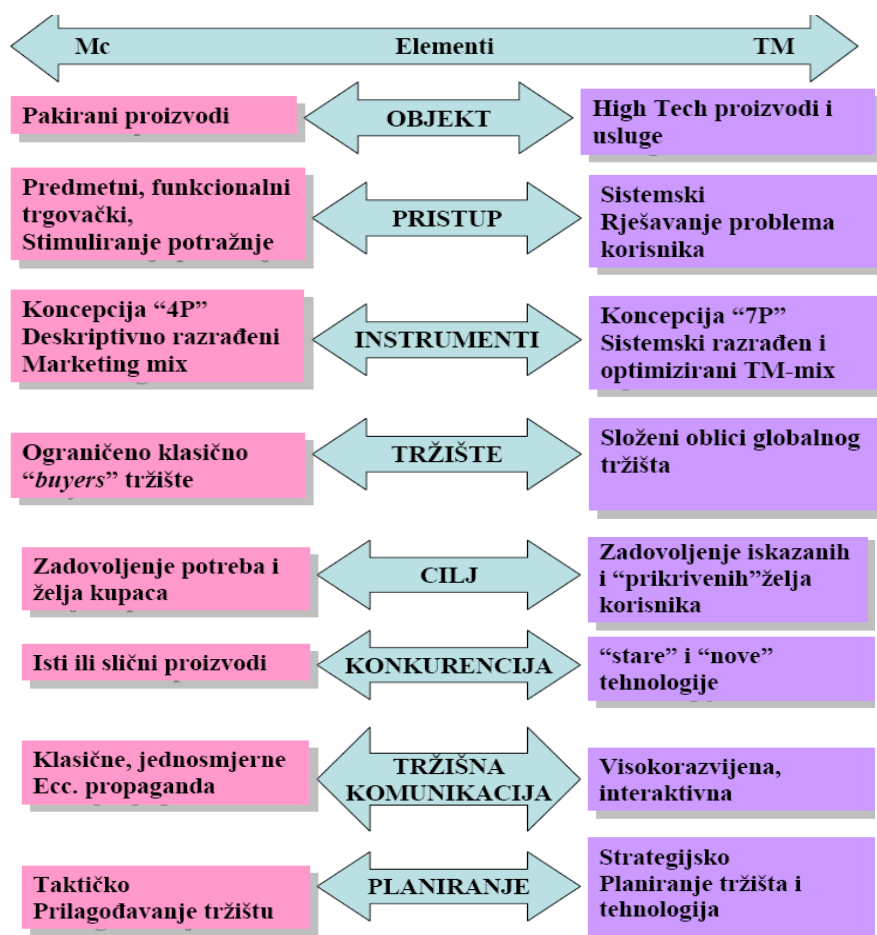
Mc Elementi TM

Pakirani proizvodi
OBJEKT
High Tech proizvodi i usluge

Predmetni, funkcionalni trgovački, Stimuliranje potražnje
PRISTUP
Sistemski Rješavanje problema korisnika

Koncepcija "4P" Deskriptivno razrađeni Marketing mix
INSTRUMENTI
Koncepcija "7P" Sistemski razrađen i optimizirani TM-mix

Ograničeno klasično "*buyers*" tržište
TRŽIŠTE
Složeni oblici globalnog tržišta

Zadovoljenje potreba i želja kupaca
CILJ
Zadovoljenje iskazanih i "prikrivenih"želja korisnika

Isti ili slični proizvodi
KONKURENCIJA
"stare" i "nove" tehnologije

Klasične, jednosmjerne Ecc. propaganda
TRŽIŠNA KOMUNIKACIJA
Visokorazvijena, interaktivna

Taktičko Prilagođavanje tržištu
PLANIRANJE
Strategijsko Planiranje tržišta i tehnologija